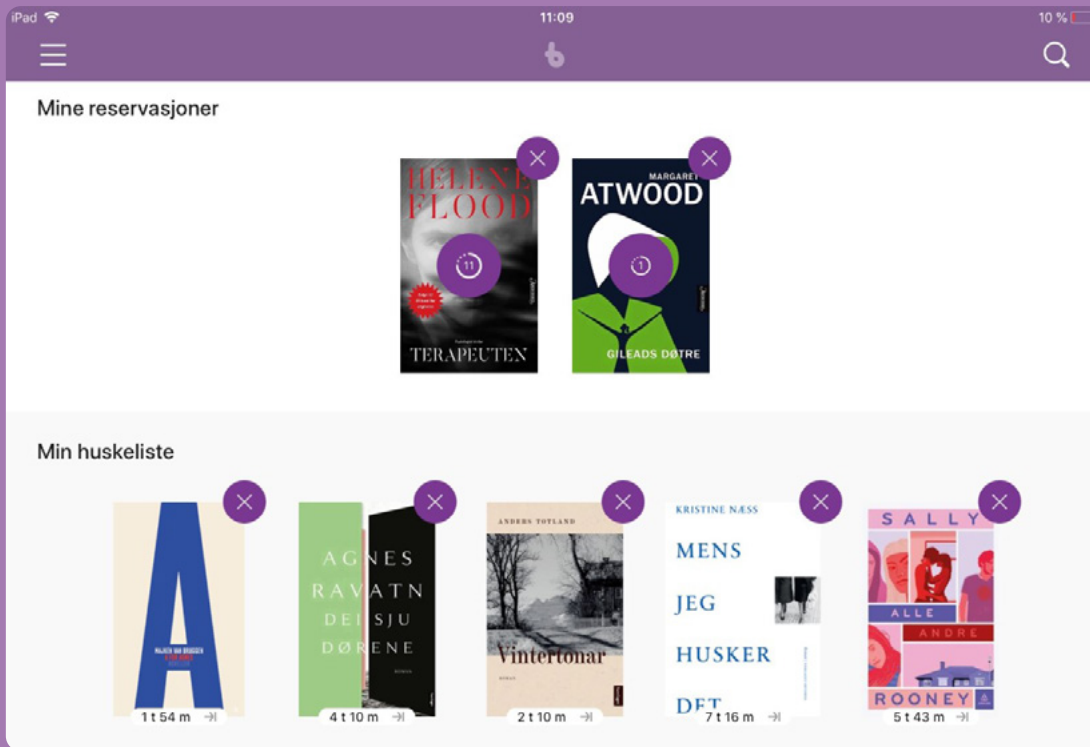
iPad 11:09 10 %

Mine reservasjoner

HELENE FLOOD

11

TERAPEUTEN

MARGARET ATWOOD

1

GILEADS DØTRE

Min huskeliste

A

1 t 54 m

AGNES RAVATN DEI SJU DØRENE

ROMAN

4 t 10 m

ANDERS TOTLAND

Vintertonar

ROMAN

2 t 10 m

KRISTINE NÆSS

MENS JEG HUSKER DET

7 t 16 m

SALLY ALLE ANDRE ROONEY

5 t 43 m